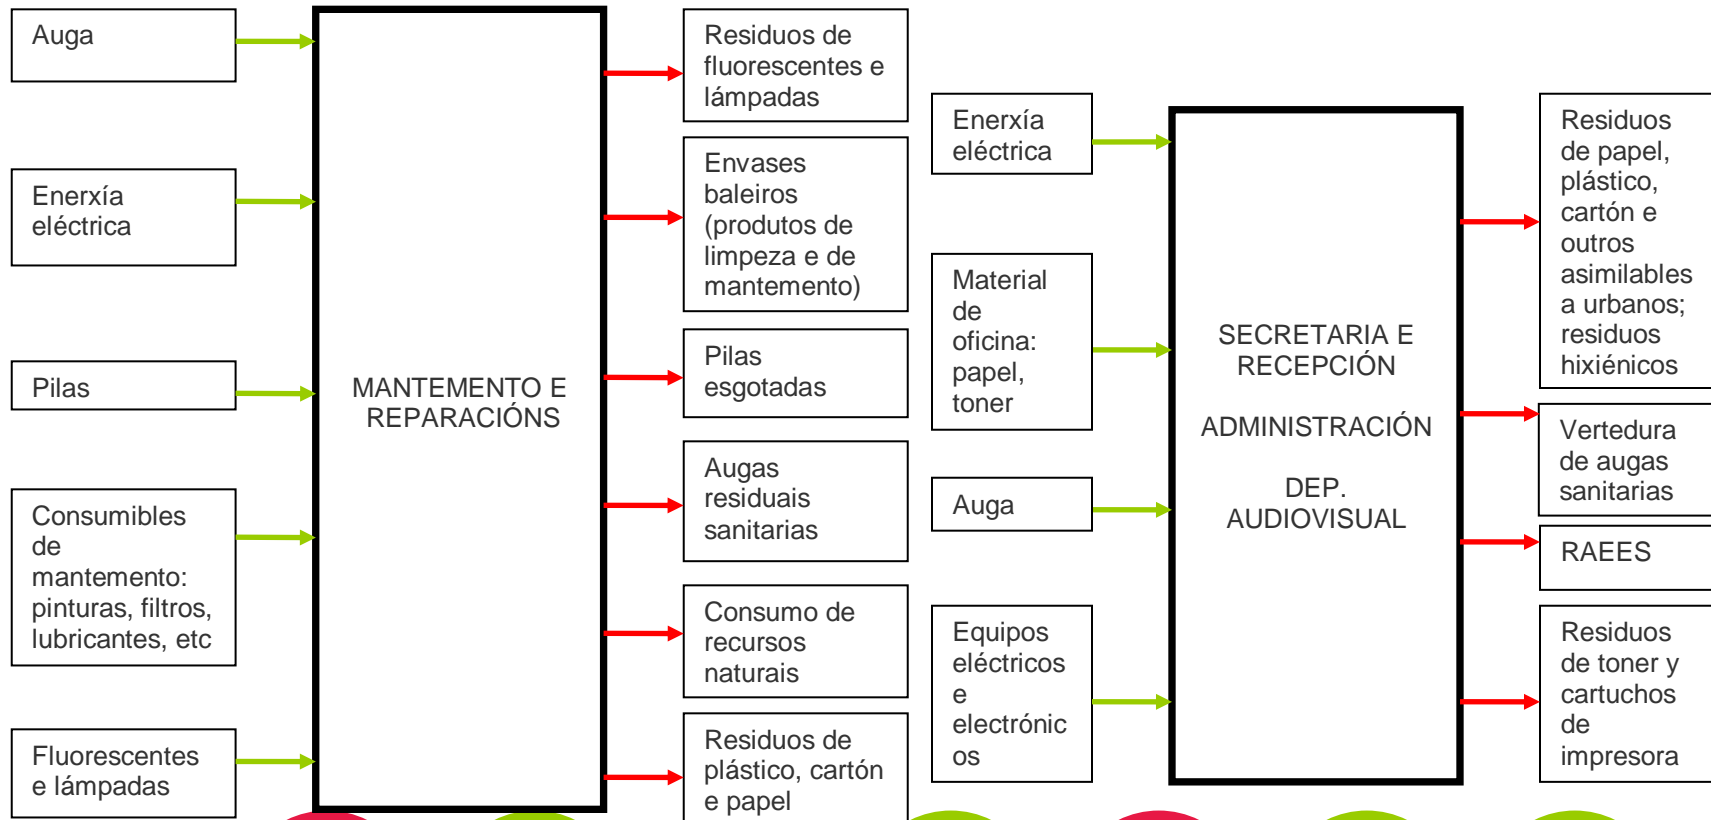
Auga

Enerxía eléctrica

Pilas

Consumibles de mantemento: pinturas, filtros, lubricantes, etc

Fluorescentes e lámpadas

MANTEMENTO E REPARACIÓNS

Residuos de fluorescentes e lámpadas

Envases baleiros (produtos de limpeza e de mantemento)

Pilas esgotadas

Augas residuais sanitarias

Consumo de recursos naturais

Residuos de plástico, cartón e papel

Enerxía eléctrica

Material de oficina: papel, toner

Auga

Equipos eléctricos e electrónicos

SECRETARIA E RECEPCIÓN

ADMINISTRACIÓN

DEP. AUDIOVISUAL

Residuos de papel, plástico, cartón e outros asimilables a urbanos; residuos hixiénicos

Vertedura de augas sanitarias

RAEES

Residuos de toner y cartuchos de impresora